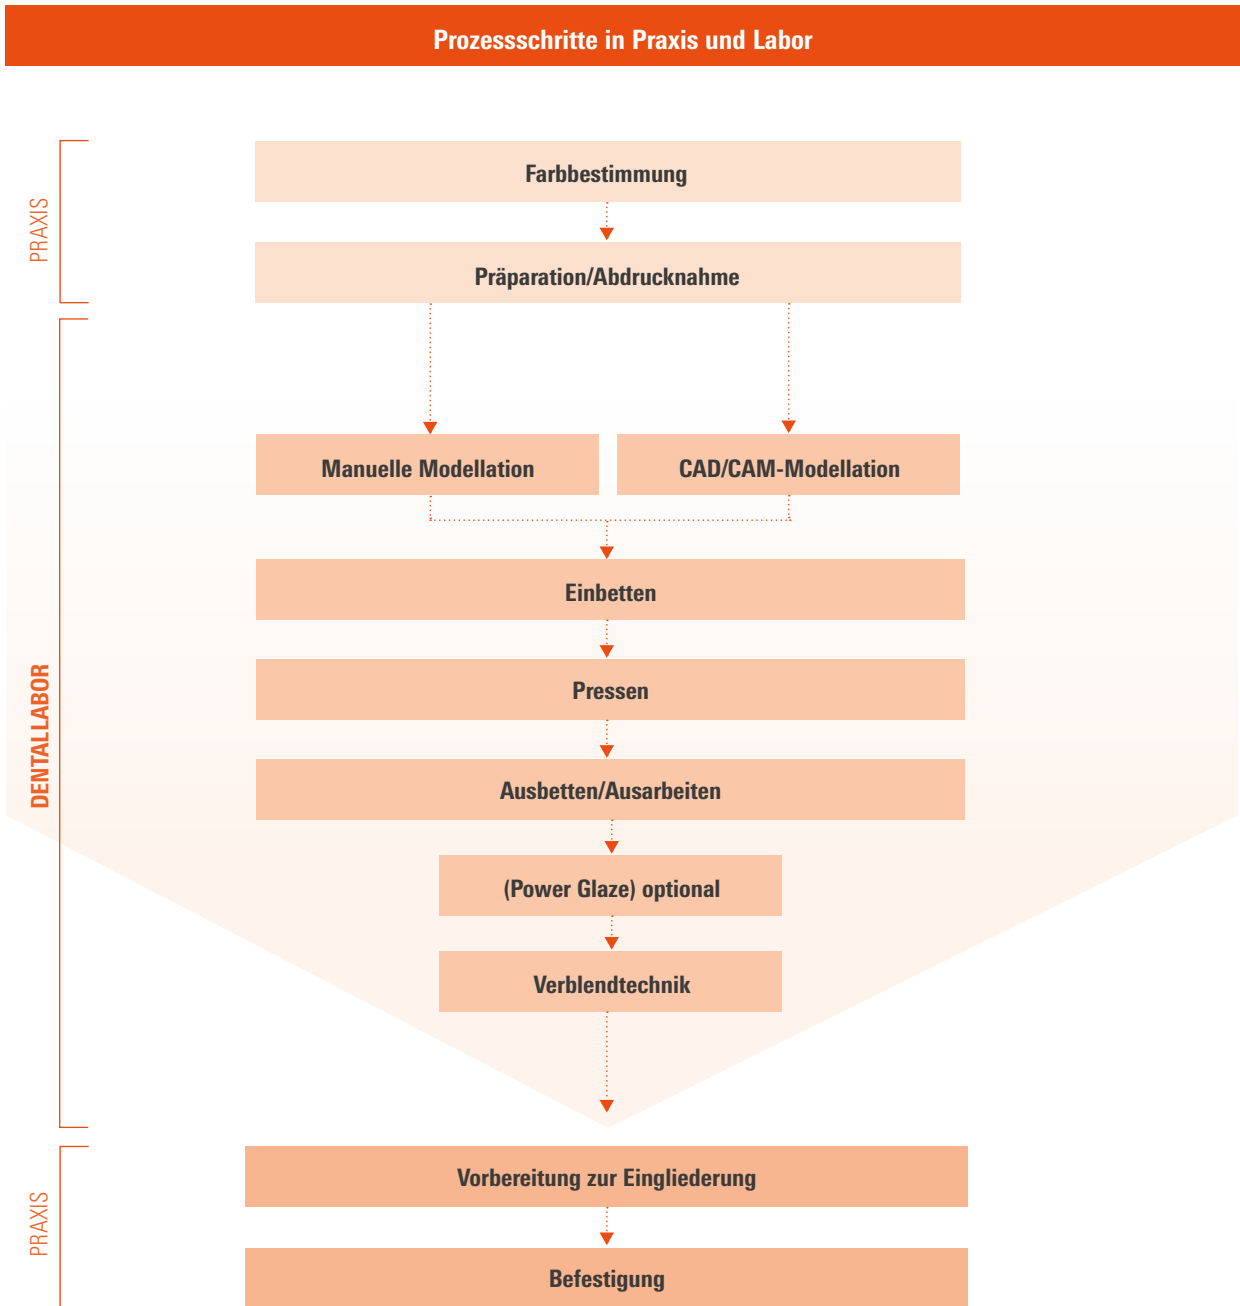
Prozessschritte in Praxis und Labor

PRAXIS

Farbbestimmung

Präparation/Abdrucknahme

DENTALLABOR

Manuelle Modellation

CAD/CAM-Modellation

Einbetten

Pressen

Ausbetten/Ausarbeiten

(Power Glaze) optional

Verblendtechnik

PRAXIS

Vorbereitung zur Eingliederung

Befestigung